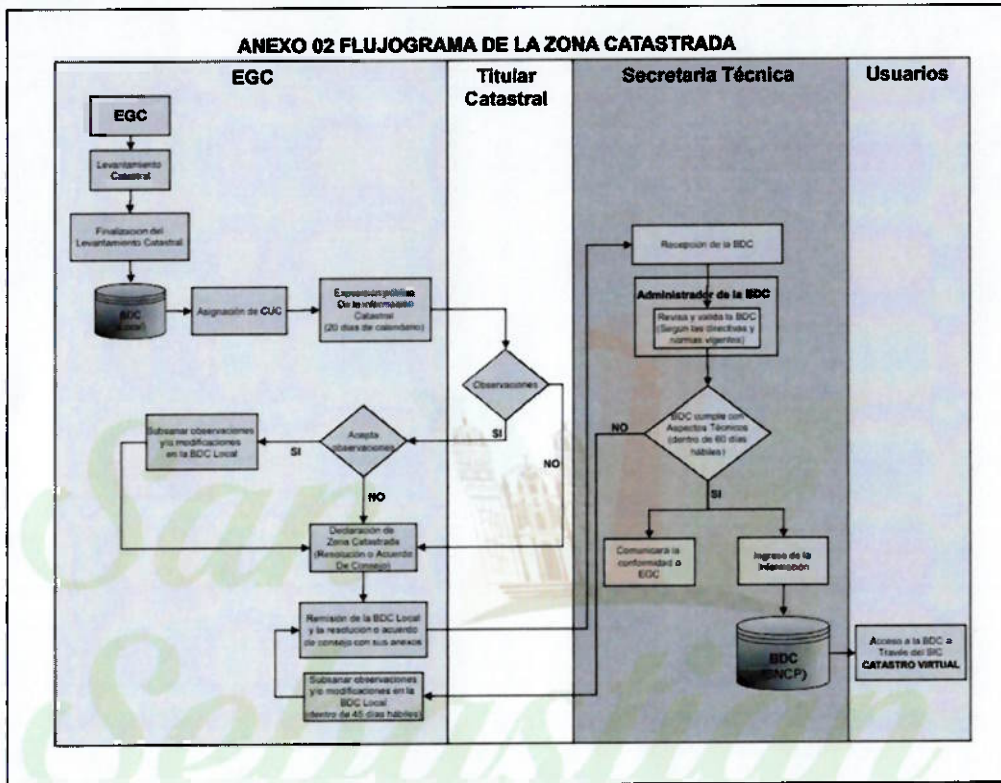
ANEXO 02 FLUJOGRAMA DE LA ZONA CATASTRADA

EGC

Titular Catastral

Secretaria Técnica

Usuarios

EGC

Levantamiento Catastral

Finalización del Levantamiento Catastral

BDC (Local)

Asignación de CUC

Exposición pública De la información Catastral (20 días de calendario)

Observaciones

SI

NO

Acepta observaciones

SI

NO

Subsanar observaciones y/o modificaciones en la BDC Local

Declaración de Zona Catastrada (Resolución o Acuerdo De Consejo)

Remisión de la BDC Local y la resolución o acuerdo de consejo con sus anexos

Subsanar observaciones y/o modificaciones en la BDC Local (dentro de 45 días hábiles)

Recepción de la BDC

Administrador de la BDC

Revisa y valida la BDC (Según las directivas y normas vigentes)

BDC cumple con Aspectos Técnicos (dentro de 60 días hábiles)

NO

SI

Comunicara la conformidad a EGC

Ingreso de la información

BDC (SNCP)

Acceso a la BDC a Través del SIC CATASTRO VIRTUAL

San Sebastian